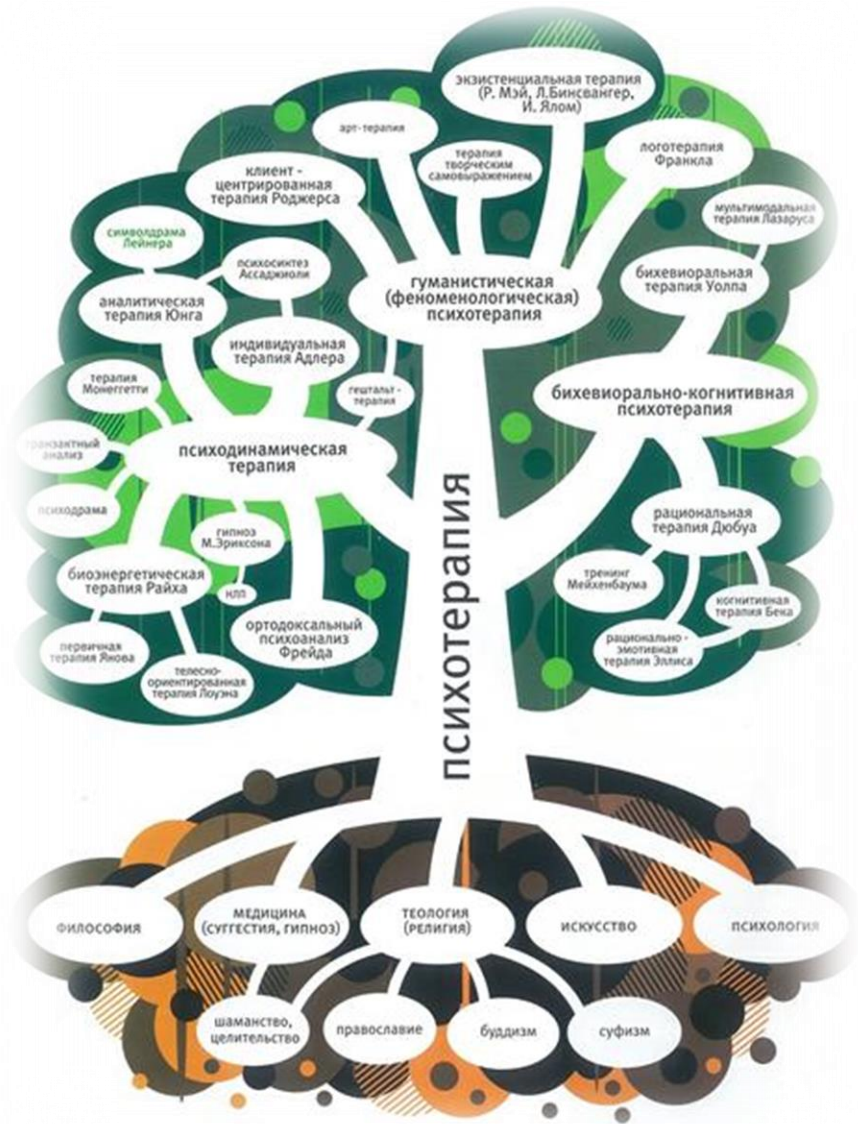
экзистенциальная терапия (Р. Мэй, Л.Бинсвангер, И. Ялом)

арт-терапия

терапия творческим самовыражением

логотерапия Франкла

клиент - центрированная терапия Роджерса

мультимодальная терапия Лазаруса

символдрама Лейнера

психосинтез Ассаджиоли

гуманистическая (феноменологическая) психотерапия

бихевиоральная терапия Уолпа

аналитическая терапия Юнга

индивидуальная терапия Адлера

терапия Монеггетти

гештальт - терапия

бихевиорально-когнитивная психотерапия

трансактный анализ

психодинамическая терапия

психотерапия

психодрама

гипноз М.Эриксона

рациональная терапия Дюбуа

биоэнергетическая терапия Райха

НЛП

тренинг Мейхенбаума

когнитивная терапия Бека

ортодоксальный психоанализ Фрейда

первичная терапия Янова

телесно-ориентированная терапия Лоуэна

рационально - эмотивная терапия Эллиса

ФИЛОСОФИЯ

МЕДИЦИНА (СУГГЕСТИЯ, ГИПНОЗ)

ТЕОЛОГИЯ (РЕЛИГИЯ)

ИСКУССТВО

ПСИХОЛОГИЯ

шаманство, целительство

православие

буддизм

суфизм